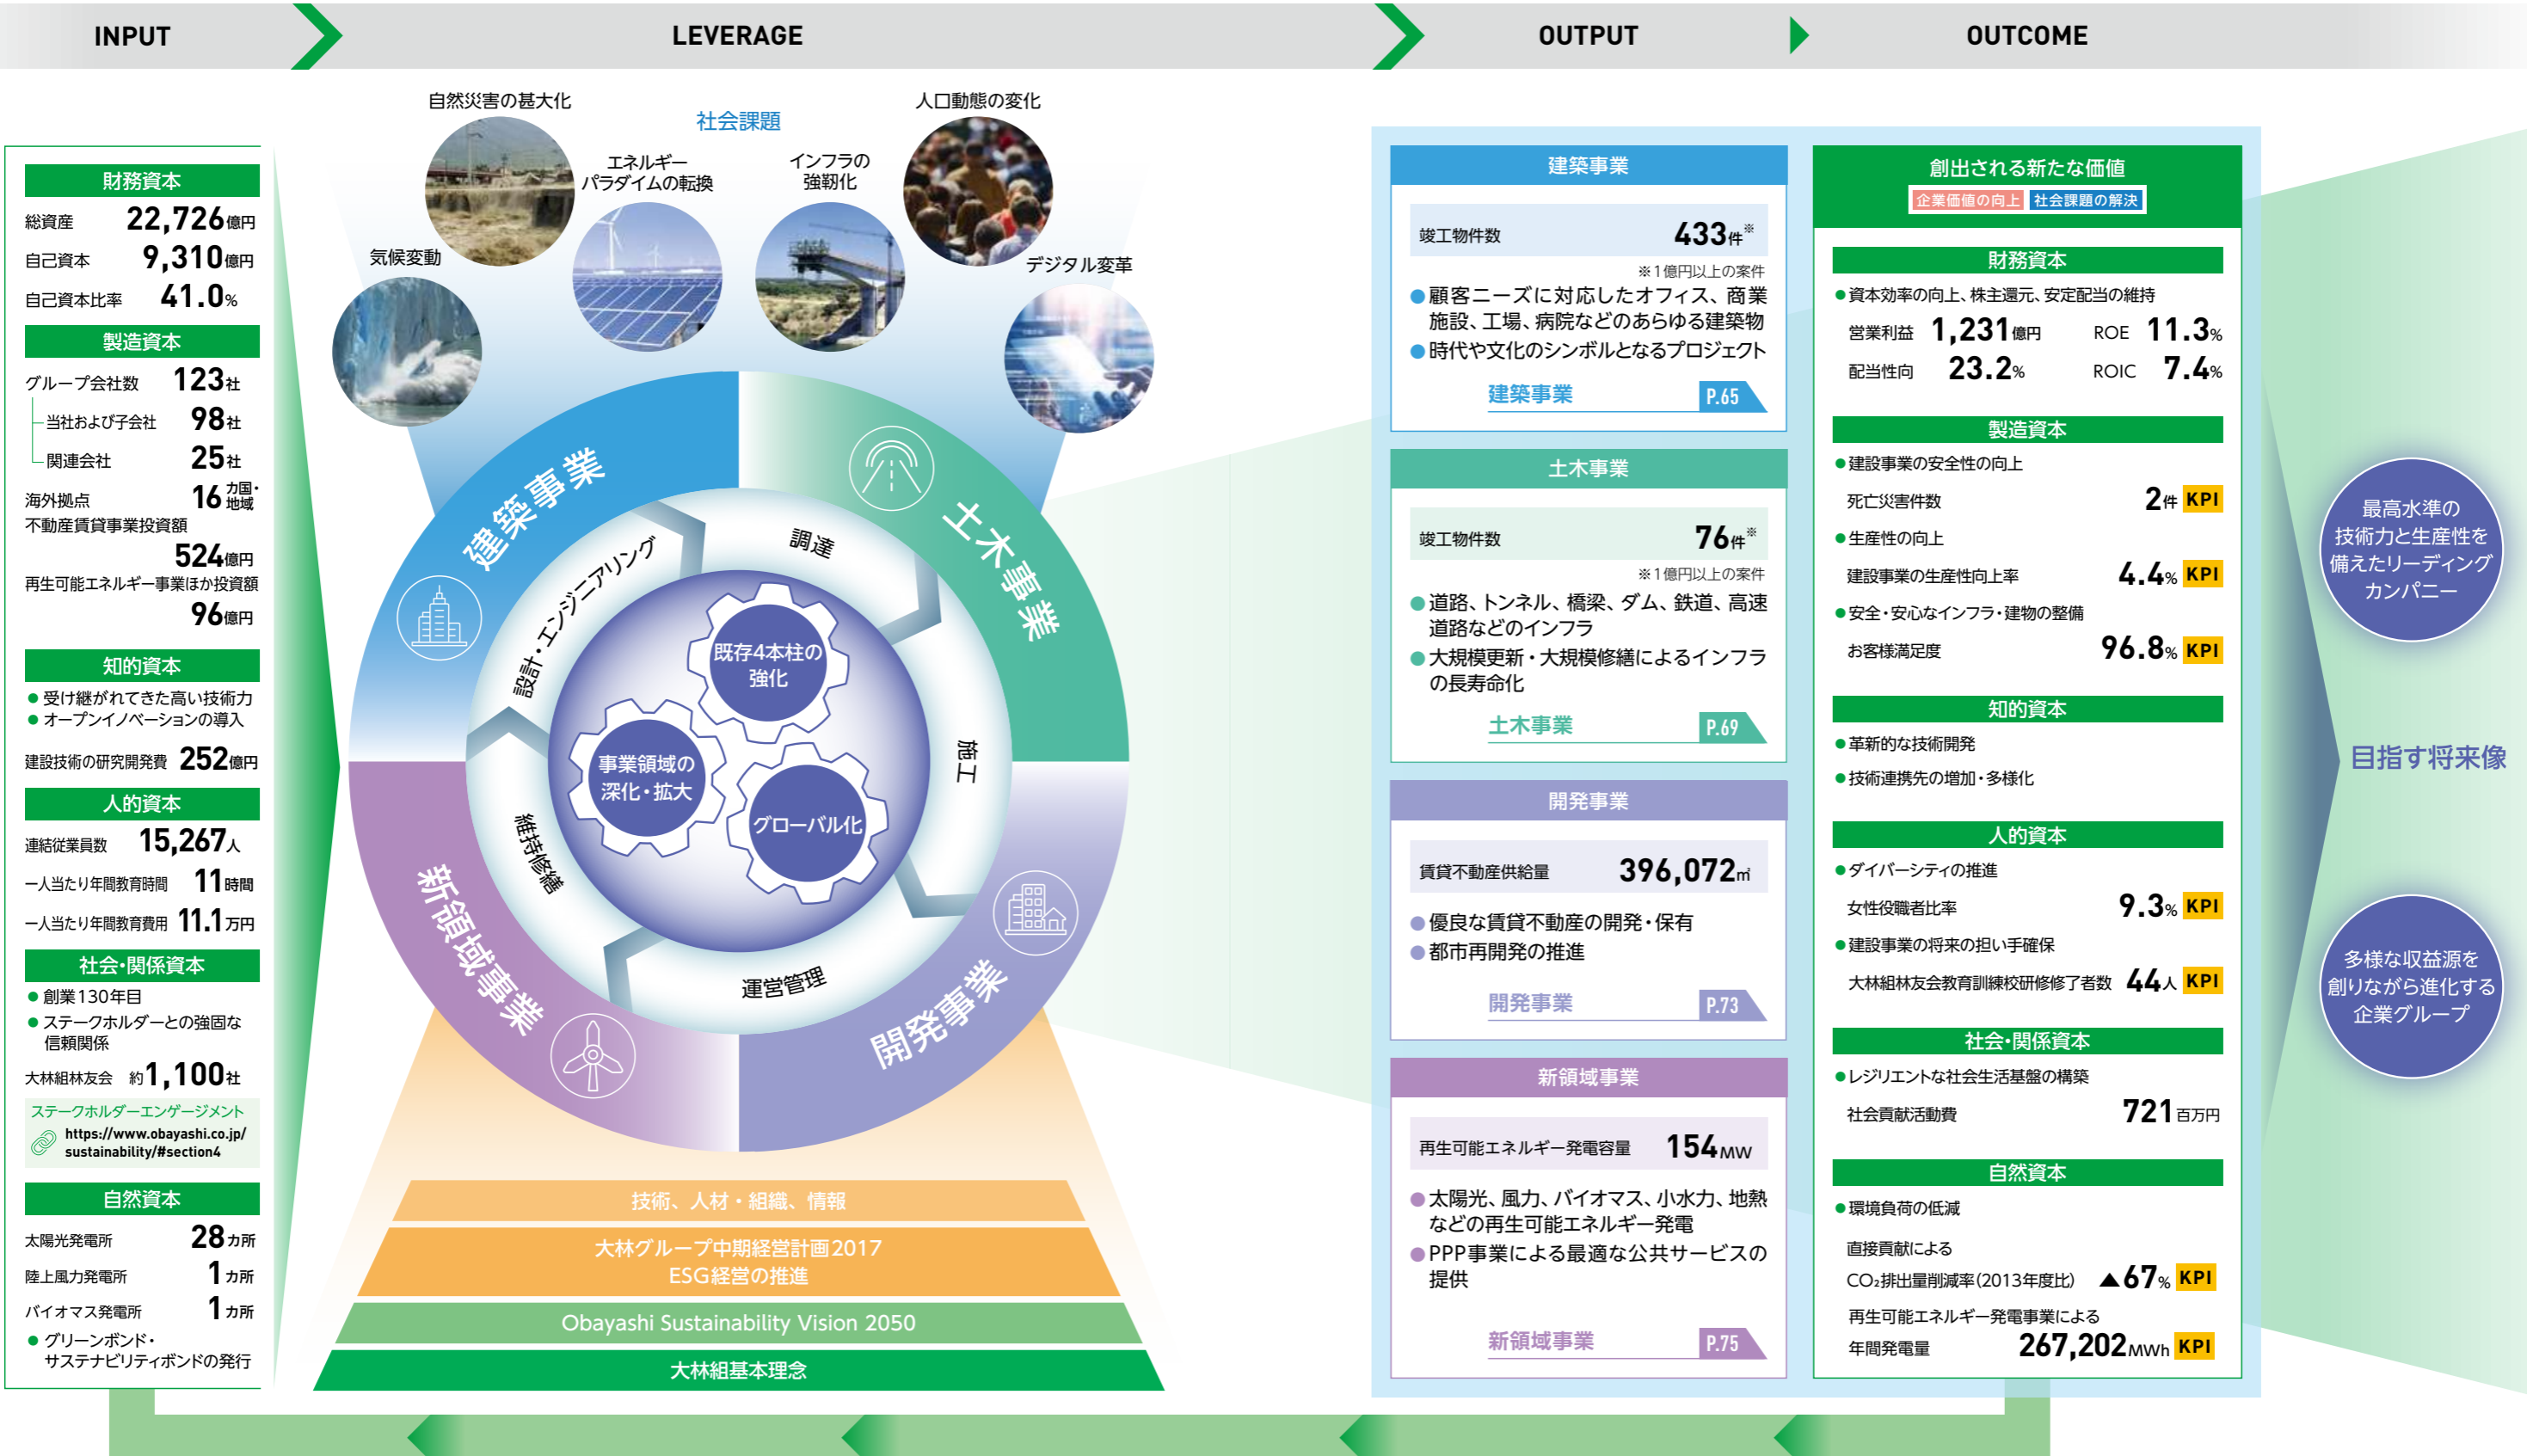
INPUT

LEVERAGE

OUTPUT

OUTCOME

財務資本
総資産 22,726億円
自己資本 9,310億円
自己資本比率 41.0%

製造資本
グループ会社数 123社
当社および子会社 98社
関連会社 25社
海外拠点 16カ国・地域
不動産賃貸事業投資額 524億円
再生可能エネルギー事業ほか投資額 96億円

知的資本
● 受け継がれてきた高い技術力
● オープンイノベーションの導入
建設技術の研究開発費 252億円

人的資本
連結従業員数 15,267人
一人当たり年間教育時間 11時間
一人当たり年間教育費用 11.1万円

社会・関係資本
● 創業130年目
● ステークホルダーとの強固な信頼関係
大林組林友会 約1,100社
ステークホルダーエンゲージメント
https://www.obayashi.co.jp/sustainability/#section4

自然資本
太陽光発電所 28カ所
陸上風力発電所 1カ所
バイオマス発電所 1カ所
● グリーンボンド・サステナビリティボンドの発行

社会課題
自然災害の甚大化
エネルギーパラダイムの転換
インフラの強靭化
人口動態の変化
気候変動
デジタル変革

建築事業
土木事業
新領域事業
開発事業
設計・エンジニアリング
調達
施工
運営管理
維持修繕
既存4本柱の強化
事業領域の深化・拡大
グローバル化

技術、人材・組織、情報
大林グループ中期経営計画2017 ESG経営の推進
Obayashi Sustainability Vision 2050
大林組基本理念

建築事業
竣工物件数 433件※
※1億円以上の案件
● 顧客ニーズに対応したオフィス、商業施設、工場、病院などのあらゆる建築物
● 時代や文化のシンボルとなるプロジェクト
建築事業 P.65

土木事業
竣工物件数 76件※
※1億円以上の案件
● 道路、トンネル、橋梁、ダム、鉄道、高速道路などのインフラ
● 大規模更新・大規模修繕によるインフラの長寿命化
土木事業 P.69

開発事業
賃貸不動産供給量 396,072㎡
● 優良な賃貸不動産の開発・保有
● 都市再開発の推進
開発事業 P.73

新領域事業
再生可能エネルギー発電容量 154MW
● 太陽光、風力、バイオマス、小水力、地熱などの再生可能エネルギー発電
● PPP事業による最適な公共サービスの提供
新領域事業 P.75

創出される新たな価値
企業価値の向上 社会課題の解決

財務資本
● 資本効率の向上、株主還元、安定配当の維持
営業利益 1,231億円 ROE 11.3%
配当性向 23.2% ROIC 7.4%

製造資本
● 建設事業の安全性の向上
死亡災害件数 2件 KPI
● 生産性の向上
建設事業の生産性向上率 4.4% KPI
● 安全・安心なインフラ・建物の整備
お客様満足度 96.8% KPI

知的資本
● 革新的な技術開発
● 技術連携先の増加・多様化

人的資本
● ダイバーシティの推進
女性役職者比率 9.3% KPI
● 建設事業の将来の担い手確保
大林組林友会教育訓練校研修修了者数 44人 KPI

社会・関係資本
● レジリエントな社会生活基盤の構築
社会貢献活動費 721百万円

自然資本
● 環境負荷の低減
直接貢献による$CO_2$排出量削減率(2013年度比) ▲67% KPI
再生可能エネルギー発電事業による年間発電量 267,202MWh KPI

最高水準の技術力と生産性を備えたリーディングカンパニー
目指す将来像
多様な収益源を創りながら進化する企業グループ